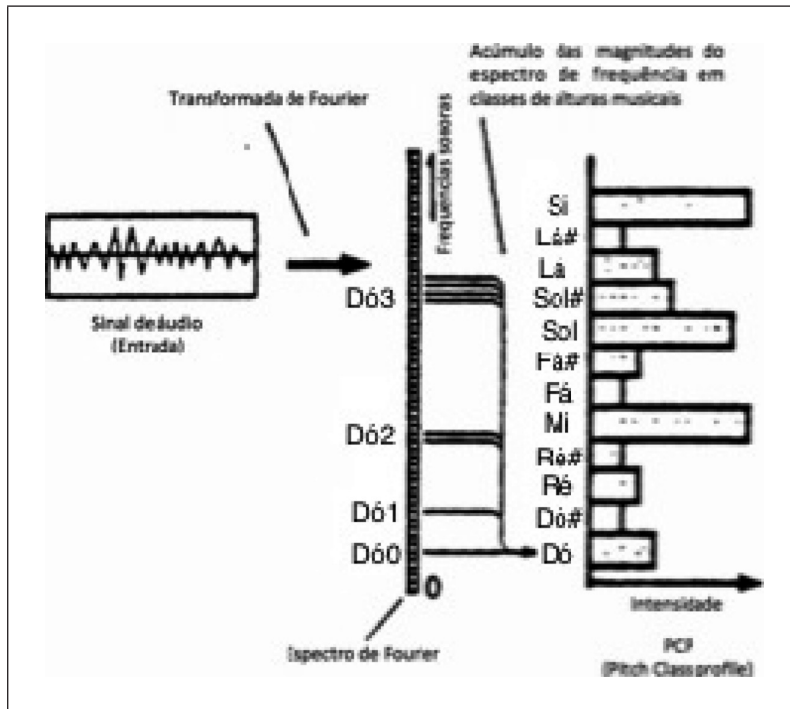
Acúmulo das magnitudes do espectro de frequência em classes de alturas musicais

Transformada de Fourier

Frequências sonoras

Sinal de áudio
(Entrada)

Dó3

Dó2

Dó1

Dó0

0

Espectro de Fourier

Si
Lá#
Lá
Sol#
Sol
Fá#
Fá
Mi
Ré#
Ré
Dó#
Dó

Intensidade

PCP
(Pitch Class profile)